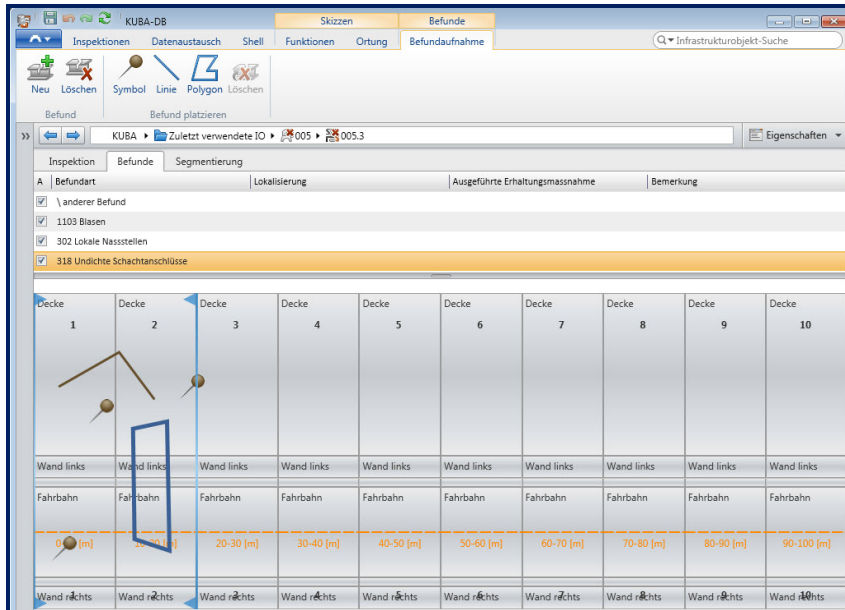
KUBA-DB

Skizzen | Befunde

Inspektionen | Datenaustausch | Shell | Funktionen | Ortung | Befundaufnahme

Infrastrukturobjekt-Suche

Neu | Löschen | Symbol | Linie | Polygon | Löschen

Befund | Befund platzieren

KUBA ▸ Zuletzt verwendete IO ▸ 005 ▸ 005.3

Eigenschaften

Inspektion | Befunde | Segmentierung

| A | Befundart | Lokalisierung | Ausgeführte Erhaltungsmassnahme | Bemerkung |
|---|---|---|---|---|
| ☑ | \ anderer Befund | | | |
| ☑ | 1103 Blasen | | | |
| ☑ | 302 Lokale Nassstellen | | | |
| ☑ | 318 Undichte Schachtanschlüsse | | | |

| Decke 1 | Decke 2 | Decke 3 | Decke 4 | Decke 5 | Decke 6 | Decke 7 | Decke 8 | Decke 9 | Decke 10 |
|---|---|---|---|---|---|---|---|---|---|
| Wand links | Wand links | Wand links | Wand links | Wand links | Wand links | Wand links | Wand links | Wand links | Wand links |
| Fahrbahn | Fahrbahn | Fahrbahn | Fahrbahn | Fahrbahn | Fahrbahn | Fahrbahn | Fahrbahn | Fahrbahn | Fahrbahn |
| 0-10 [m] | 10-20 [m] | 20-30 [m] | 30-40 [m] | 40-50 [m] | 50-60 [m] | 60-70 [m] | 70-80 [m] | 80-90 [m] | 90-100 [m] |
| Wand rechts 1 | Wand rechts 2 | Wand rechts 3 | Wand rechts 4 | Wand rechts 5 | Wand rechts 6 | Wand rechts 7 | Wand rechts 8 | Wand rechts 9 | Wand rechts 10 |